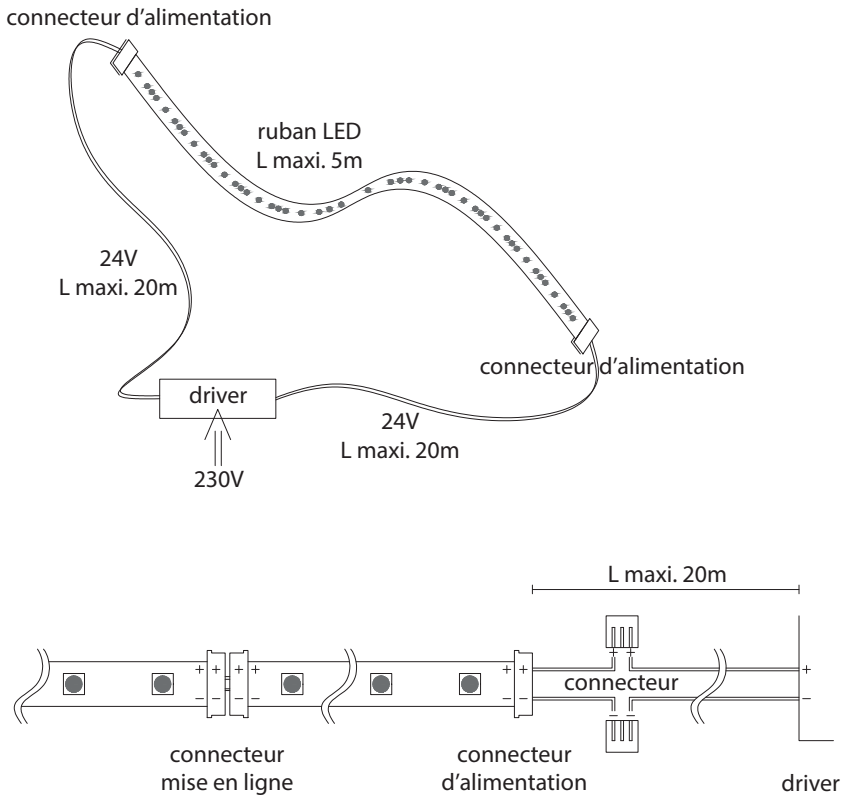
connecteur d'alimentation

ruban LED
L maxi. 5m

24V
L maxi. 20m

connecteur d'alimentation

driver

24V
L maxi. 20m

230V

L maxi. 20m

+ − + − + − + − + − + − +
−

connecteur

connecteur
mise en ligne

connecteur
d'alimentation

driver